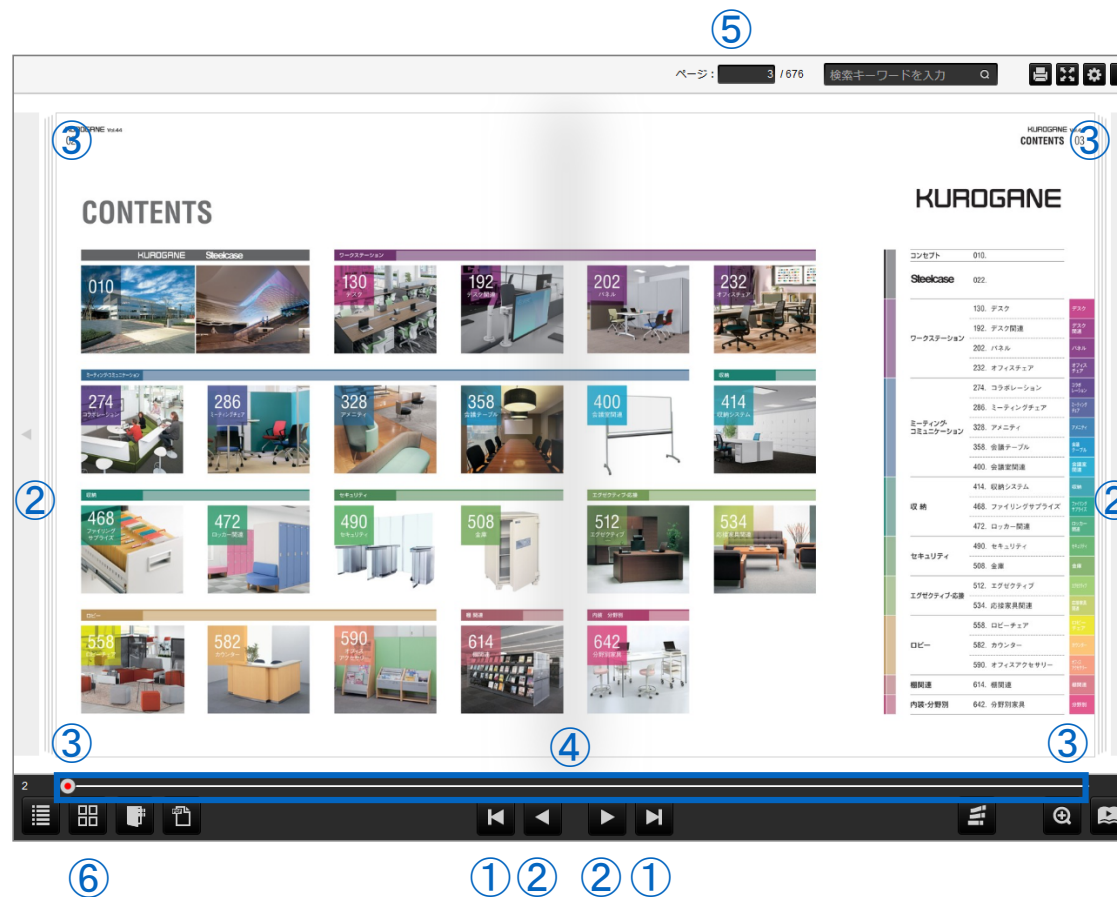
⑤

ページ： 3 / 676 検索キーワードを入力

KUROGANE Vol.44
③

KUROGANE Vol.44
CONTENTS 03
③

CONTENTS

KUROGANE Steelcase
010

ワークステーション
130 デスク
192 デスク関連
202 パネル
232 オフィスチェア

ミーティング·コミュニケーション
274 コラボレーション
286 ミーティングチェア
328 アメニティ
358 会議テーブル
400 会議室関連

収納
414 収納システム

収納
468 ファイリングサプライズ
472 ロッカー関連

セキュリティ
490 セキュリティ
508 金庫

エグゼクティブ·応接
512 エグゼクティブ
534 応接家具関連

ロビー
558 ロビーチェア
582 カウンター
590 オフィスアクセサリー

棚関連
614 棚関連

内装·分野別
642 分野別家具

KUROGANE

| | |
|---|---|
| コンセプト | 010. |
| Steelcase | 022. |
| ワークステーション | 130. デスク |
| | 192. デスク関連 |
| | 202. パネル |
| | 232. オフィスチェア |
| ミーティング·コミュニケーション | 274. コラボレーション |
| | 286. ミーティングチェア |
| | 328. アメニティ |
| | 358. 会議テーブル |
| | 400. 会議室関連 |
| 収納 | 414. 収納システム |
| | 468. ファイリングサプライズ |
| | 472. ロッカー関連 |
| セキュリティ | 490. セキュリティ |
| | 508. 金庫 |
| エグゼクティブ·応接 | 512. エグゼクティブ |
| | 534. 応接家具関連 |
| ロビー | 558. ロビーチェア |
| | 582. カウンター |
| | 590. オフィスアクセサリー |
| 棚関連 | 614. 棚関連 |
| 内装·分野別 | 642. 分野別家具 |

デスク
デスク関連
パネル
オフィスチェア
コラボレーション
ミーティングチェア
アメニティ
会議テーブル
会議室関連
収納
ファイリングサプライズ
ロッカー関連
セキュリティ
金庫
エグゼクティブ
応接家具関連
ロビーチェア
カウンター
オフィスアクセサリー
棚関連
分野別

②
②
③
④
③

2

⑥
① ② ② ①